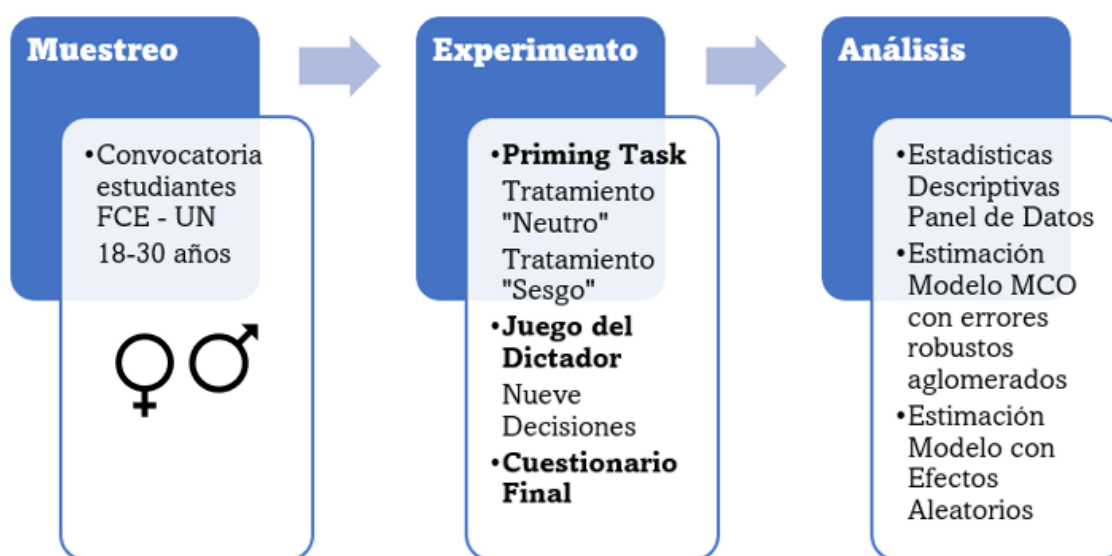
Muestreo

•Convocatoria estudiantes FCE - UN
18-30 años

♀ ♂

Experimento

•Priming Task
Tratamiento "Neutro"
Tratamiento "Sesgo"
•Juego del Dictador
Nueve Decisiones
•Cuestionario Final

Análisis

•Estadísticas Descriptivas Panel de Datos
•Estimación Modelo MCO con errores robustos aglomerados
•Estimación Modelo con Efectos Aleatorios